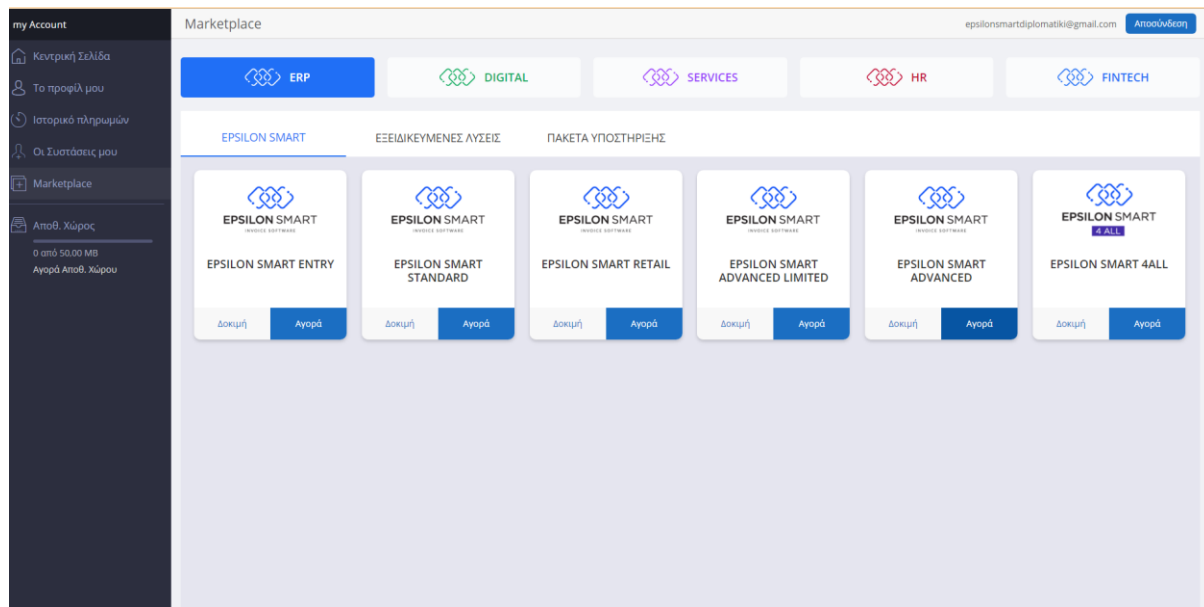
my Account

Κεντρική Σελίδα

Το προφίλ μου

Ιστορικό πληρωμών

Οι Συστάσεις μου

Marketplace

Αποθ. Χώρος

0 από 50.00 MB

Αγορά Αποθ. Χώρου

Marketplace

epsilonsmartdiplomatiki@gmail.com Αποσύνδεση

ERP

DIGITAL

SERVICES

HR

FINTECH

EPSILON SMART

ΕΞΕΙΔΙΚΕΥΜΕΝΕΣ ΛΥΣΕΙΣ

ΠΑΚΕΤΑ ΥΠΟΣΤΗΡΙΞΗΣ

EPSILON SMART
INVOICE SOFTWARE
EPSILON SMART ENTRY
Δοκιμή Αγορά

EPSILON SMART
INVOICE SOFTWARE
EPSILON SMART STANDARD
Δοκιμή Αγορά

EPSILON SMART
INVOICE SOFTWARE
EPSILON SMART RETAIL
Δοκιμή Αγορά

EPSILON SMART
INVOICE SOFTWARE
EPSILON SMART ADVANCED LIMITED
Δοκιμή Αγορά

EPSILON SMART
INVOICE SOFTWARE
EPSILON SMART ADVANCED
Δοκιμή Αγορά

EPSILON SMART
4 ALL
EPSILON SMART 4ALL
Δοκιμή Αγορά